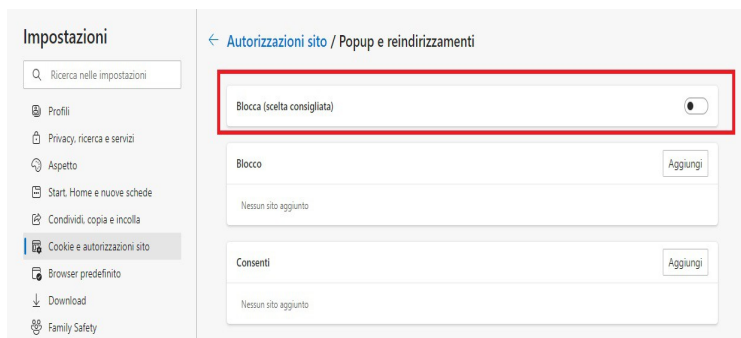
Impostazioni

Ricerca nelle impostazioni

Profili

Privacy, ricerca e servizi

Aspetto

Start, Home e nuove schede

Condividi, copia e incolla

Cookie e autorizzazioni sito

Browser predefinito

Download

Family Safety

← Autorizzazioni sito / Popup e reindirizzamenti

Blocca (scelta consigliata)

Blocco

Aggiungi

Nessun sito aggiunto

Consenti

Aggiungi

Nessun sito aggiunto